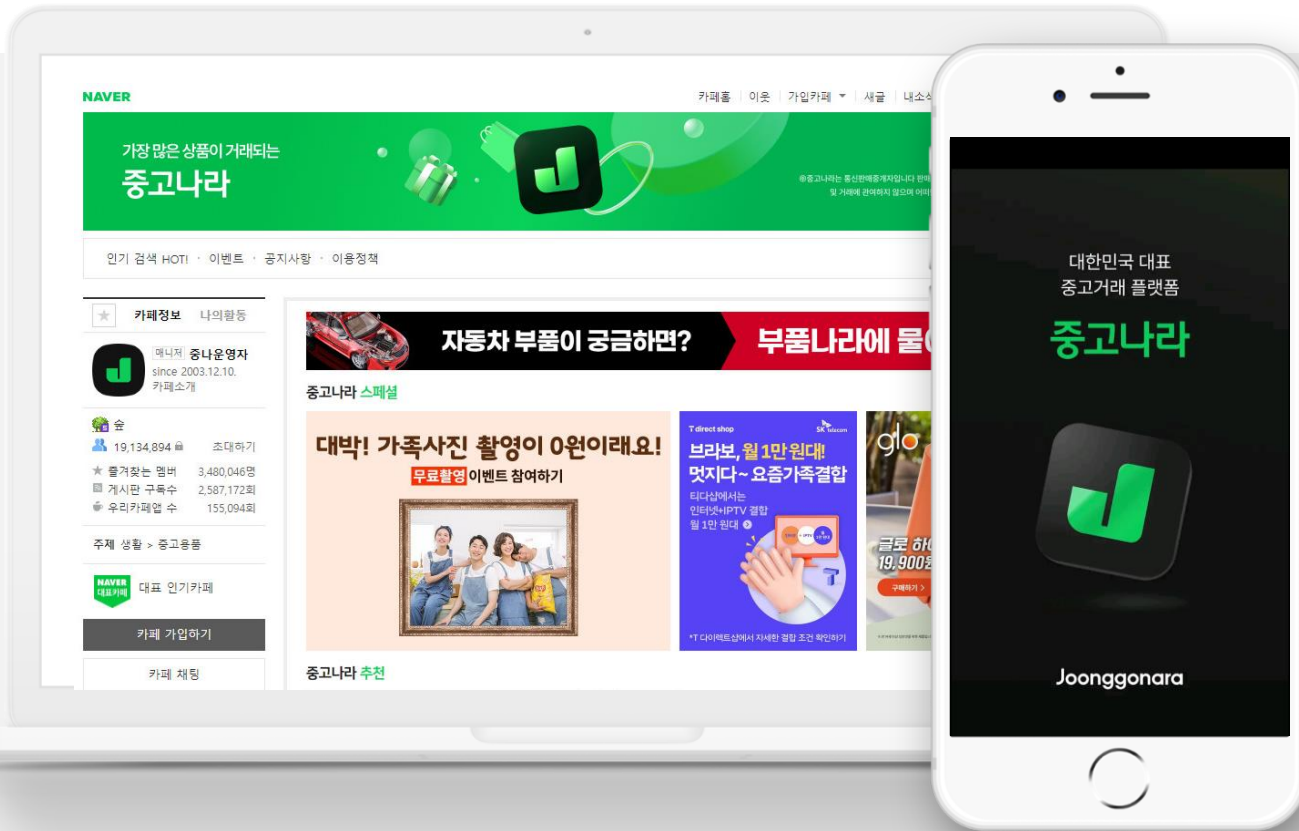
NAVER

카페홈 | 이웃 | 가입카페 ▾ | 새글 | 내소식

가장 많은 상품이 거래되는
중고나라

ⓒ중고나라는 통신판매중개자입니다 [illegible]
및 거래에 관여하지 않으며 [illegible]

인기 검색 HOT! · 이벤트 · 공지사항 · 이용정책

카페정보 나의활동

매니저 중나운영자
since 2003.12.10.
카페소개

숲
19,134,894 초대하기
★ 즐겨찾는 멤버 3,480,046명
게시판 구독수 2,587,172회
우리카페앱 수 155,094회

주제 생활 > 중고용품

NAVER 대표카페 대표 인기카페

카페 가입하기

카페 채팅

자동차 부품이 궁금하면? 부품나라에 물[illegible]

중고나라 스페셜

대박! 가족사진 촬영이 0원이래요!
무료촬영 이벤트 참여하기

T direct shop
SK telecom
브라보, 월 1만 원대!
멋지다~ 요즘가족결합
티다샵에서는
인터넷+IPTV 결합
월 1만 원대
*T 다이렉트샵에서 자세한 결합 조건 확인하기

glo
글로 하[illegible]
19,900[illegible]
구매하기 >

중고나라 추천

대한민국 대표
중고거래 플랫폼
중고나라

Joonggonara